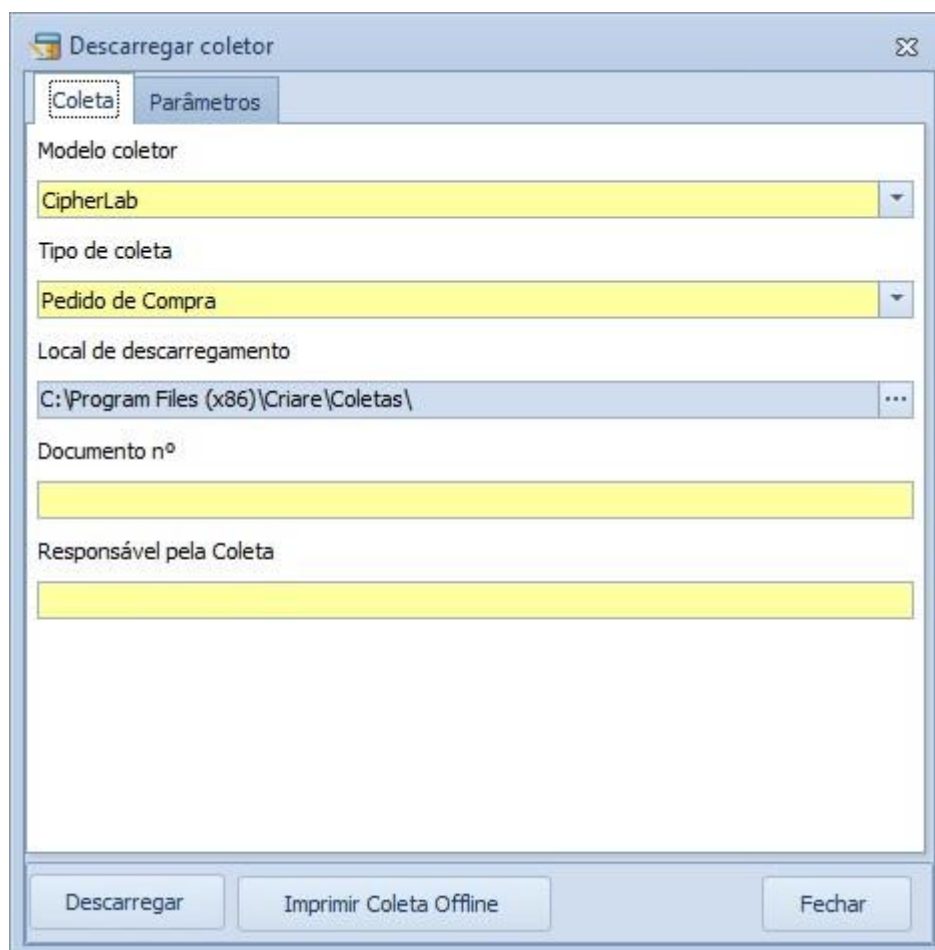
Descarregar coletor

Coleta | Parâmetros

Modelo coletor

CipherLab

Tipo de coleta

Pedido de Compra

Local de descarregamento

C:\Program Files (x86)\Criare\Coletas\

...

Documento nº

Responsável pela Coleta

Descarregar | Imprimir Coleta Offline | Fechar